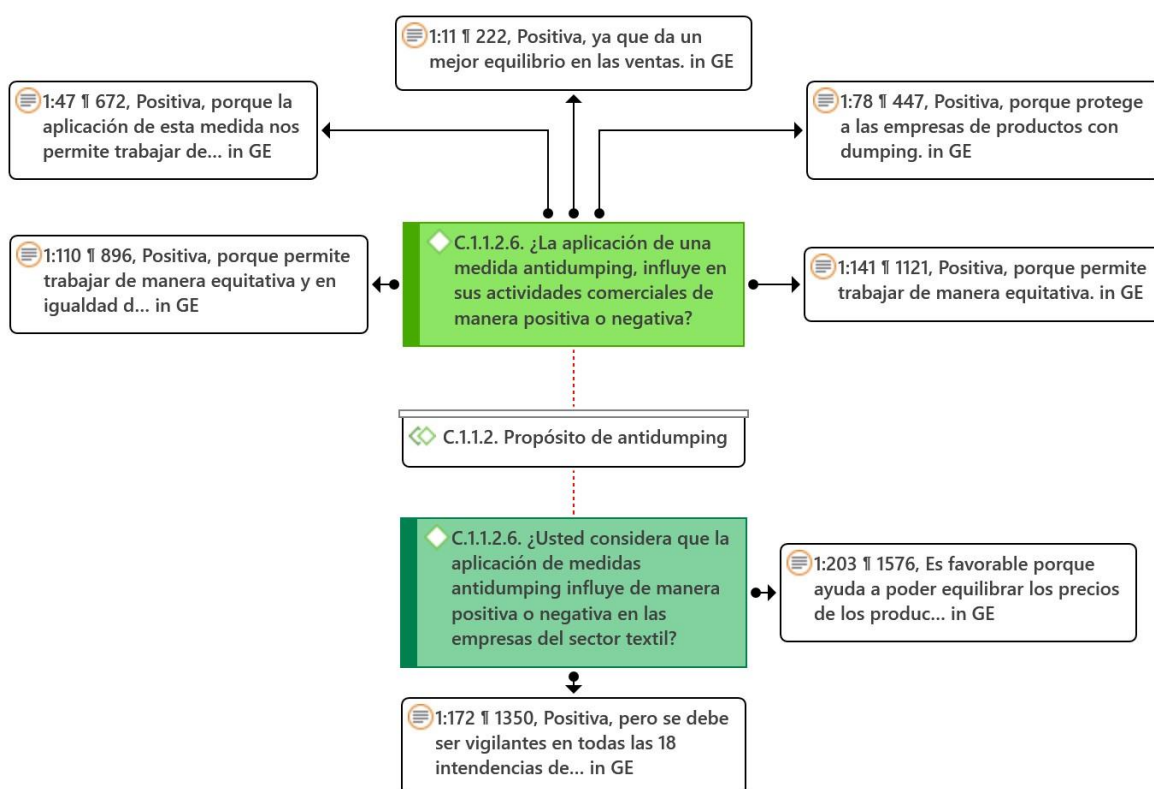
1:11 ¶ 222, Positiva, ya que da un mejor equilibrio en las ventas. in GE

1:47 ¶ 672, Positiva, porque la aplicación de esta medida nos permite trabajar de... in GE

1:78 ¶ 447, Positiva, porque protege a las empresas de productos con dumping. in GE

1:110 ¶ 896, Positiva, porque permite trabajar de manera equitativa y en igualdad d... in GE

C.1.1.2.6. ¿La aplicación de una medida antidumping, influye en sus actividades comerciales de manera positiva o negativa?

1:141 ¶ 1121, Positiva, porque permite trabajar de manera equitativa. in GE

C.1.1.2. Propósito de antidumping

C.1.1.2.6. ¿Usted considera que la aplicación de medidas antidumping influye de manera positiva o negativa en las empresas del sector textil?

1:203 ¶ 1576, Es favorable porque ayuda a poder equilibrar los precios de los produc... in GE

1:172 ¶ 1350, Positiva, pero se debe ser vigilantes en todas las 18 intendencias de... in GE